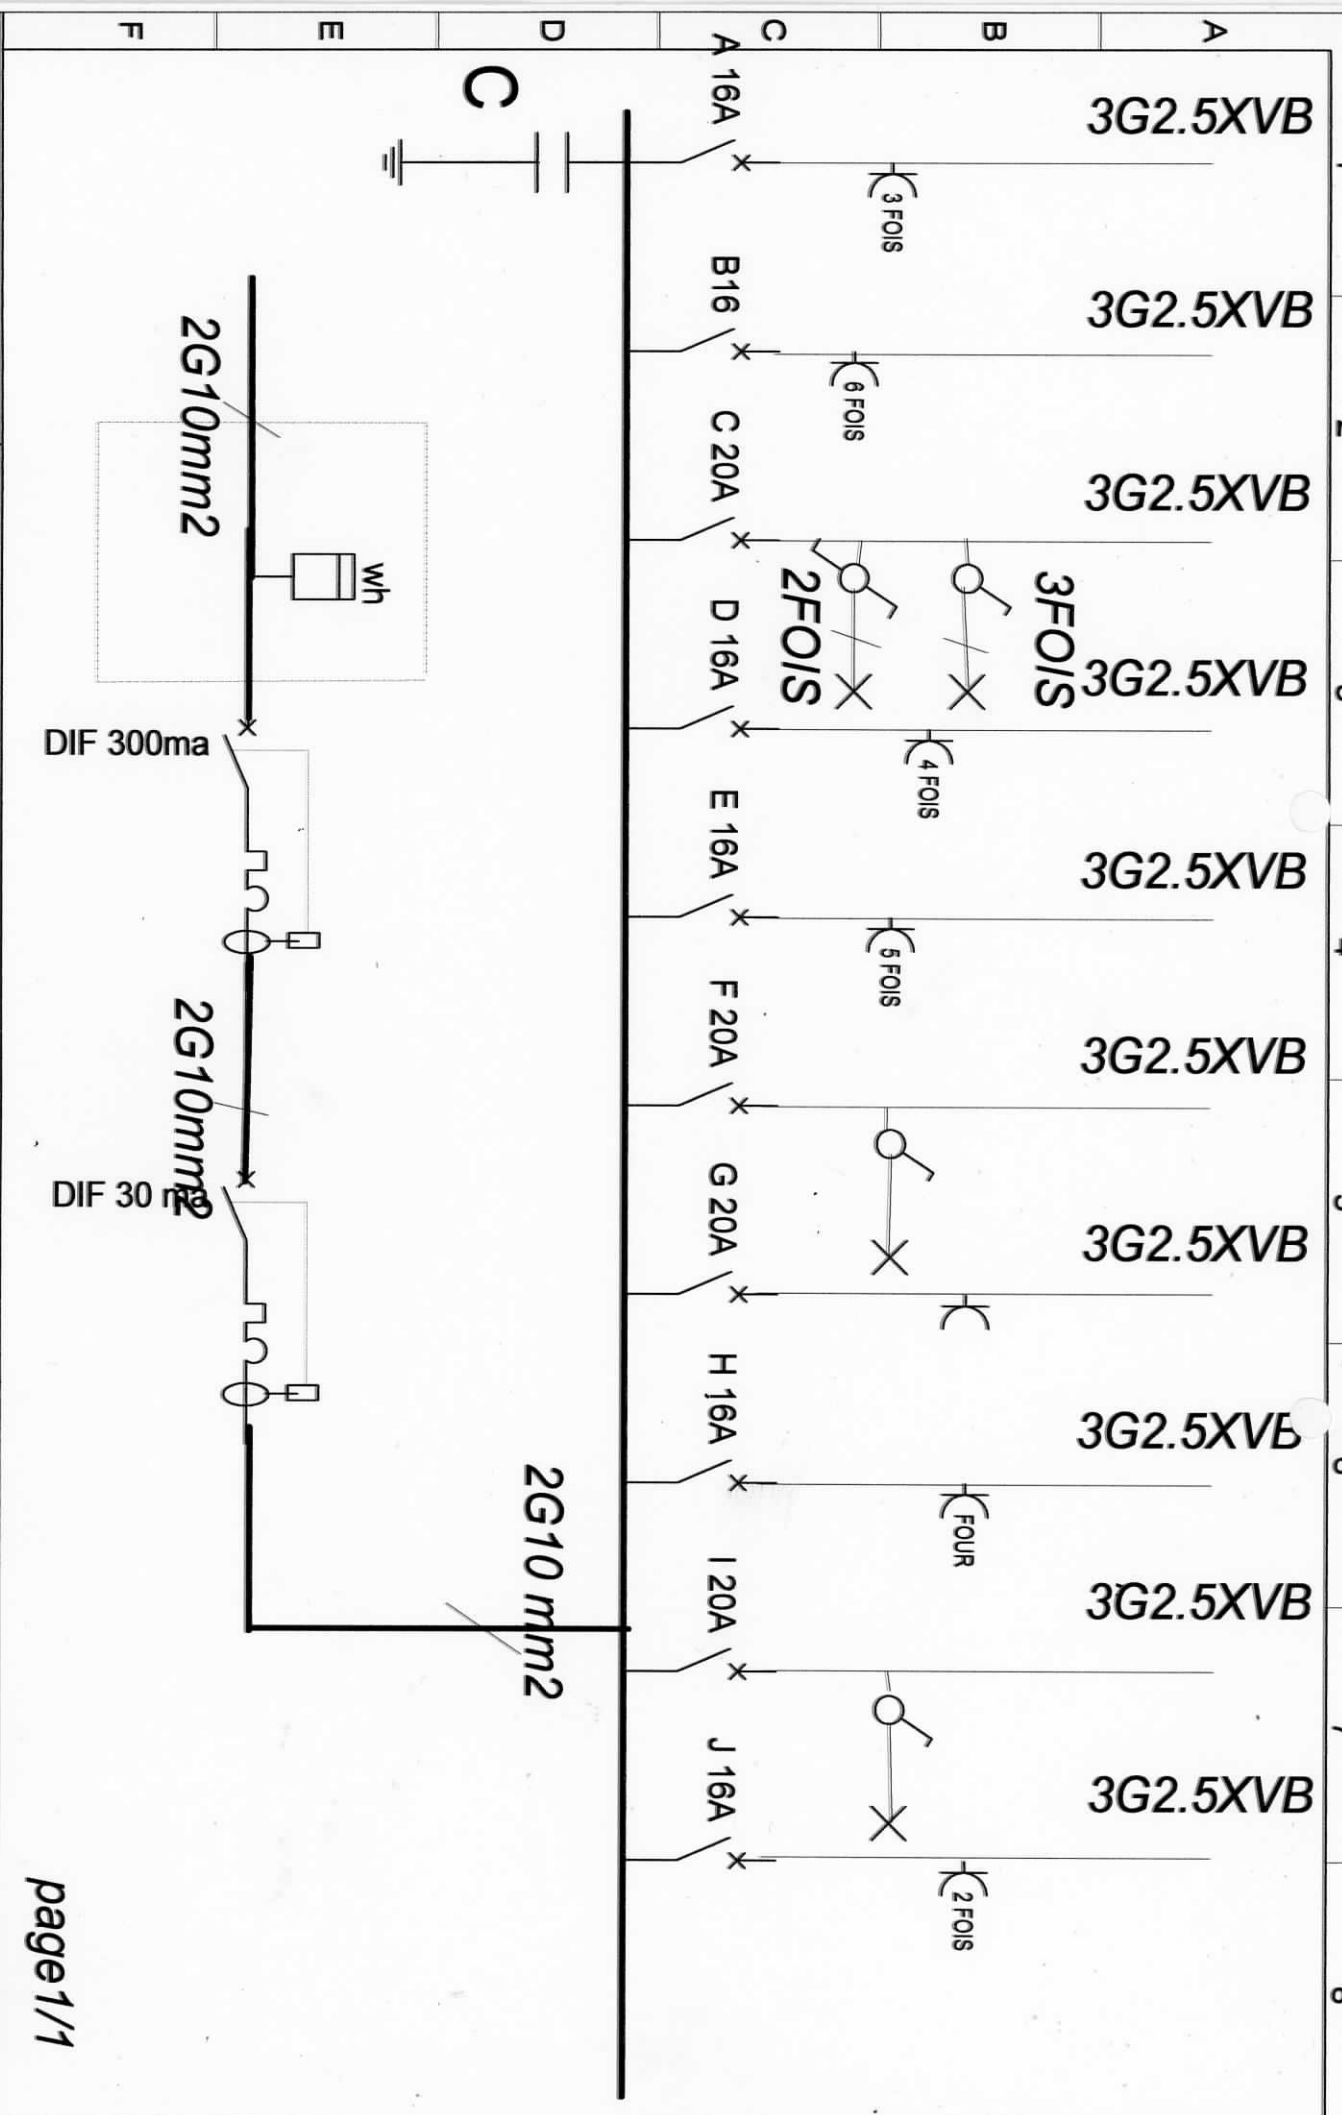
A
B
C
D
E
F

3G2.5XVB
3 FOIS
A 16A

3G2.5XVB
6 FOIS
B16

3G2.5XVB
C 20A
2FOIS

3FOIS
3G2.5XVB
4 FOIS
D 16A

3G2.5XVB
5 FOIS
E 16A

3G2.5XVB
F 20A

3G2.5XVB
G 20A

3G2.5XVB
FOUR
H 16A

3G2.5XVB
I 20A

3G2.5XVB
2 FOIS
J 16A

C

2G10mm2
wh
DIF 300ma
2G10mm2
DIF 30 ma
2G10 mm2

page1/1